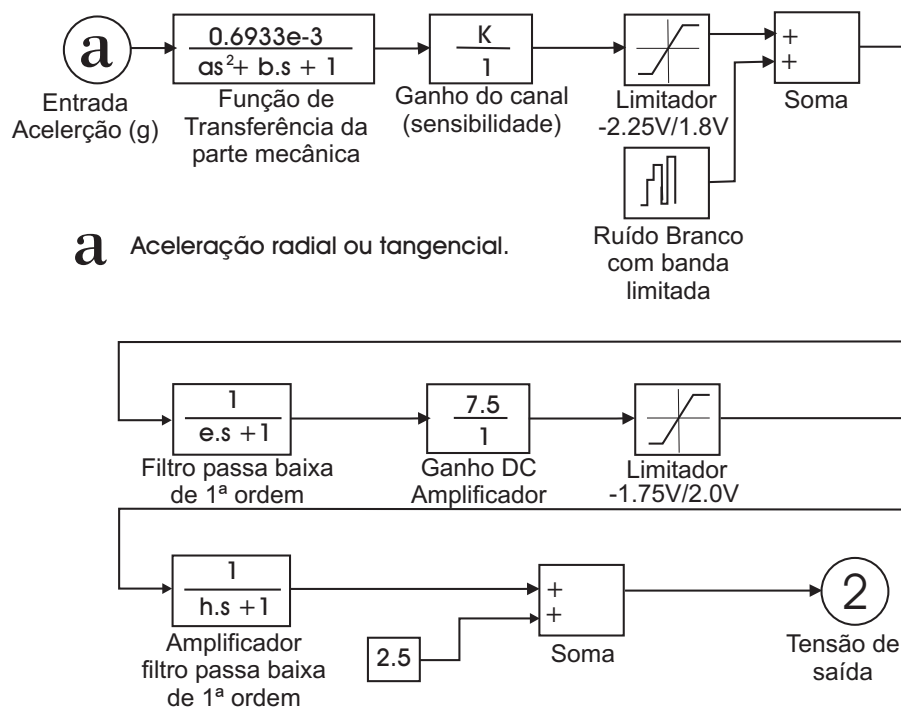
a

Entrada Acelerção (g)

$\frac{0.6933e-3}{as^2 + b.s + 1}$

Função de Transferência da parte mecânica

$\frac{K}{1}$

Ganho do canal (sensibilidade)

Limitador -2.25V/1.8V

+
+

Soma

Ruído Branco com banda limitada

a Aceleração radial ou tangencial.

$\frac{1}{e.s + 1}$

Filtro passa baixa de 1ª ordem

$\frac{7.5}{1}$

Ganho DC Amplificador

Limitador -1.75V/2.0V

$\frac{1}{h.s + 1}$

Amplificador filtro passa baixa de 1ª ordem

2.5

+
+

Soma

2

Tensão de saída